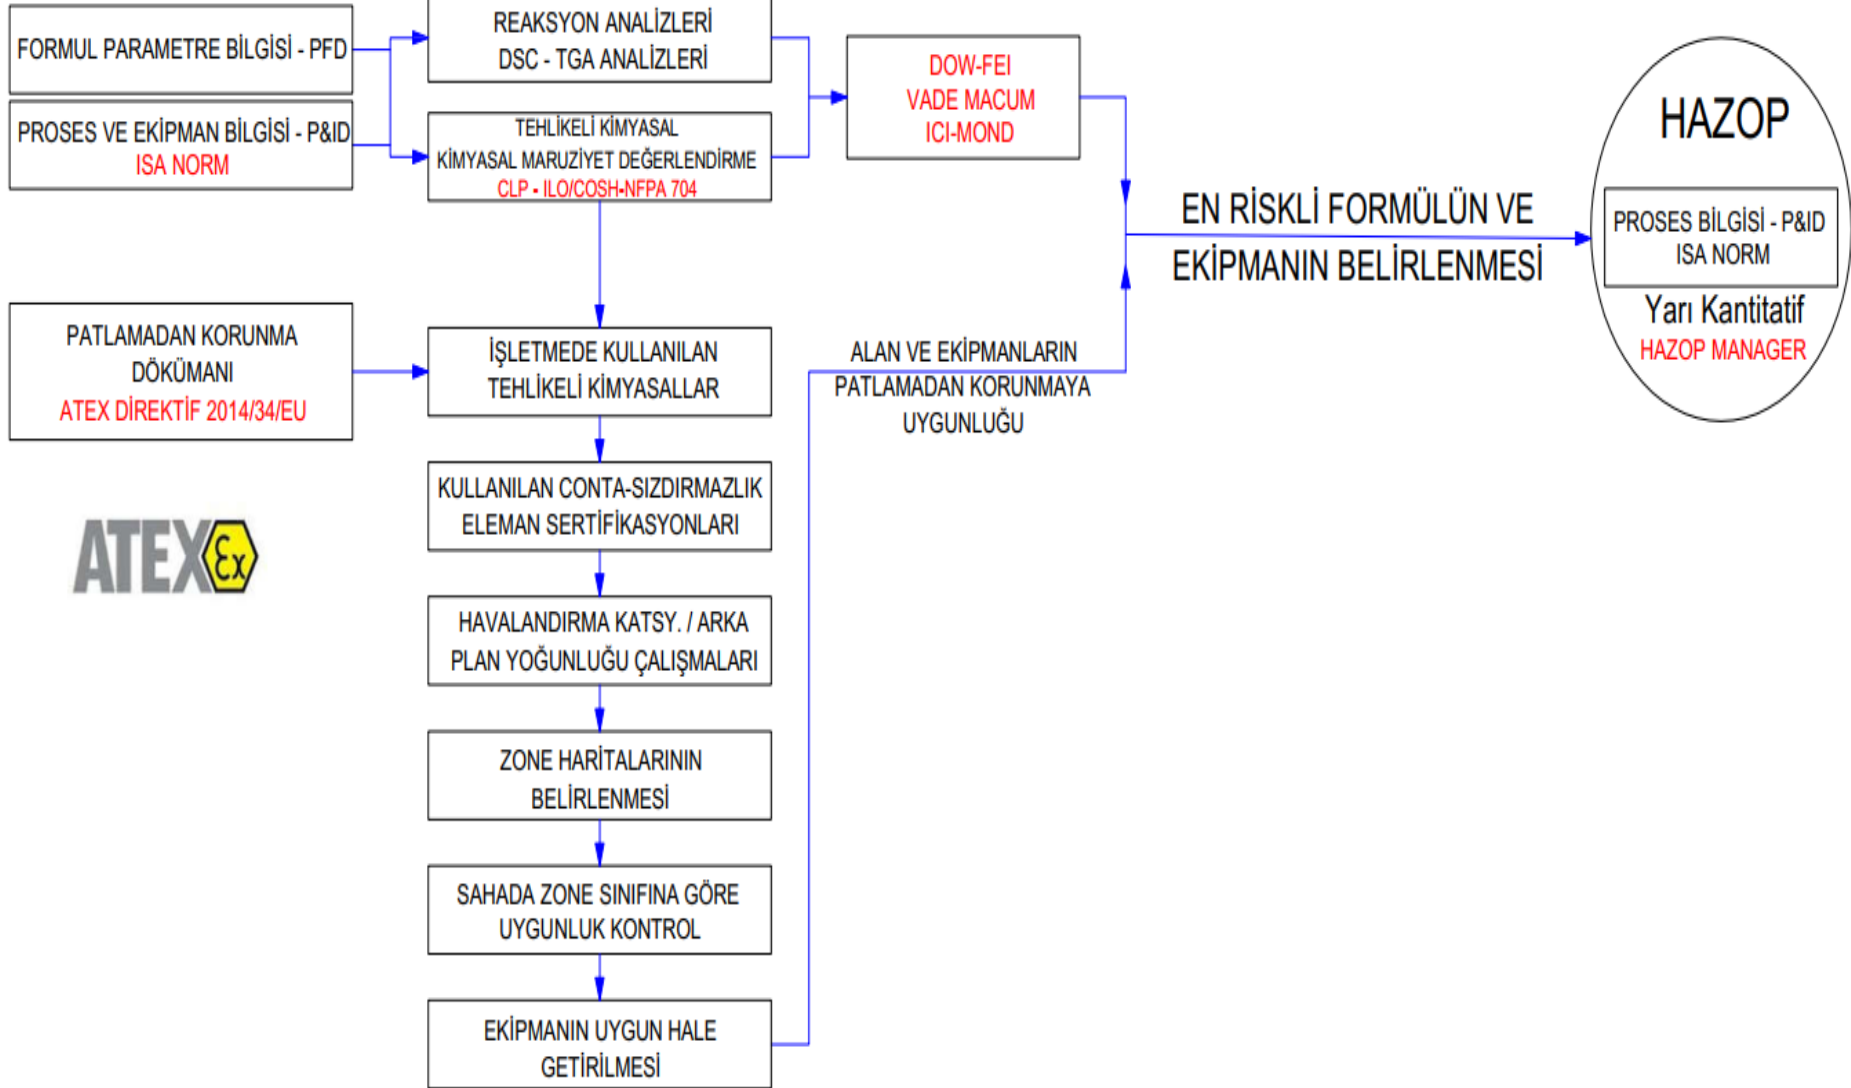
FORMUL PARAMETRE BİLGİSİ - PFD

PROSES VE EKİPMAN BİLGİSİ - P&ID
ISA NORM

REAKSYON ANALİZLERİ
DSC - TGA ANALİZLERİ

TEHLİKELİ KİMYASAL
KİMYASAL MARUZİYET DEĞERLENDİRME
CLP - ILO/COSH-NFPA 704

DOW-FEI
VADE MACUM
ICI-MOND

EN RİSKLİ FORMÜLÜN VE
EKİPMANIN BELİRLENMESİ

HAZOP

PROSES BİLGİSİ - P&ID
ISA NORM

Yarı Kantitatif
HAZOP MANAGER

PATLAMADAN KORUNMA
DÖKÜMANI
ATEX DİREKTİF 2014/34/EU

ATEX Ex

İŞLETMEDE KULLANILAN
TEHLİKELİ KİMYASALLAR

ALAN VE EKİPMANLARIN
PATLAMADAN KORUNMAYA
UYGUNLUĞU

KULLANILAN CONTA-SIZDIRMAZLIK
ELEMAN SERTİFİKASYONLARI

HAVALANDIRMA KATSY. / ARKA
PLAN YOĞUNLUĞU ÇALIŞMALARI

ZONE HARİTALARININ
BELİRLENMESİ

SAHADA ZONE SINIFINA GÖRE
UYGUNLUK KONTROL

EKİPMANIN UYGUN HALE
GETİRİLMESİ